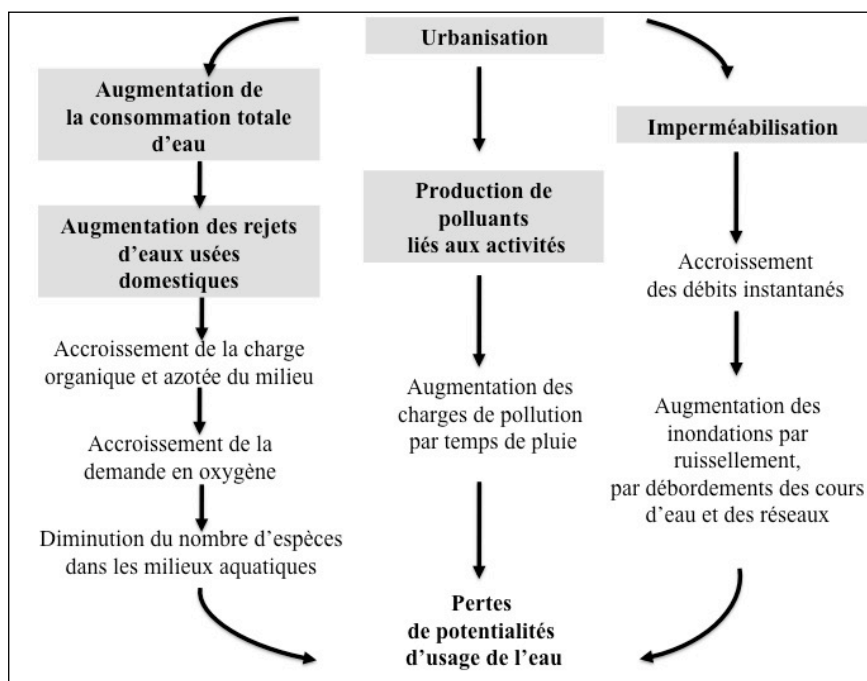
Urbanisation

Augmentation de la consommation totale d'eau

Augmentation des rejets d'eaux usées domestiques

Accroissement de la charge organique et azotée du milieu

Accroissement de la demande en oxygène

Diminution du nombre d'espèces dans les milieux aquatiques

Production de polluants liés aux activités

Augmentation des charges de pollution par temps de pluie

Imperméabilisation

Accroissement des débits instantanés

Augmentation des inondations par ruissellement, par débordements des cours d'eau et des réseaux

Pertes de potentialités d'usage de l'eau